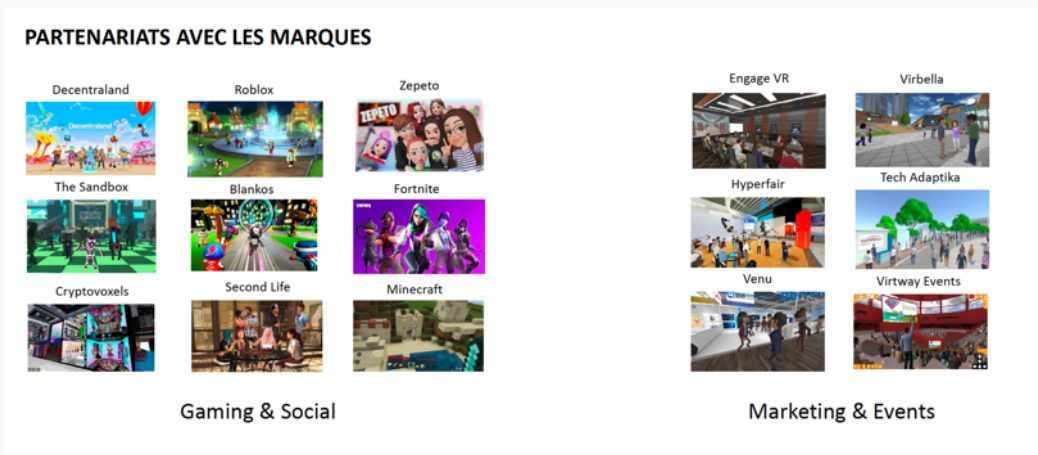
PARTENARIATS AVEC LES MARQUES

Decentraland
Decentraland

Roblox

Zepeto
ZEPETO

The Sandbox

Blankos

Fortnite

Cryptovoxels

Second Life

Minecraft

Gaming & Social

Engage VR

Virbella

Hyperfair

Tech Adaptika

Venu

Virtway Events

Marketing & Events